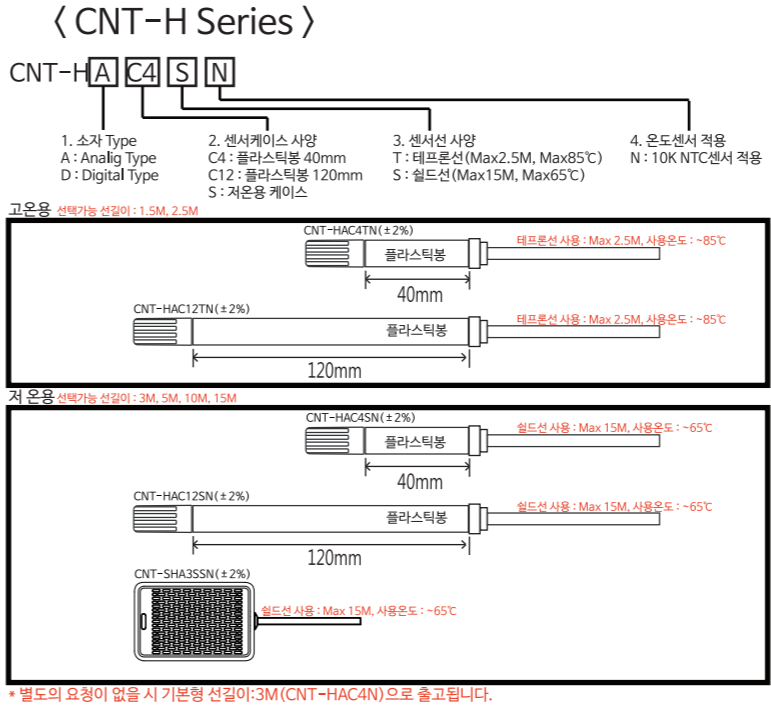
〈 CNT-H Series 〉

CNT-H A C4 S N

1. 소자 Type
A : Analig Type
D : Digital Type

2. 센서케이스 사양
C4 : 플라스틱봉 40mm
C12 : 플라스틱봉 120mm
S : 저온용 케이스

3. 센서선 사양
T : 테프론선(Max2.5M, Max85℃)
S : 쉴드선(Max15M, Max65℃)

4. 온도센서 적용
N : 10K NTC센서 적용

고온용 선택가능 선길이 : 1.5M, 2.5M

CNT-HAC4TN(±2%)
플라스틱봉
테프론선 사용 : Max 2.5M, 사용온도 : ~85℃
40mm

CNT-HAC12TN(±2%)
플라스틱봉
테프론선 사용 : Max 2.5M, 사용온도 : ~85℃
120mm

저 온용 선택가능 선길이 : 3M, 5M, 10M, 15M

CNT-HAC4SN(±2%)
플라스틱봉
쉴드선 사용 : Max 15M, 사용온도 : ~65℃
40mm

CNT-HAC12SN(±2%)
플라스틱봉
쉴드선 사용 : Max 15M, 사용온도 : ~65℃
120mm

CNT-SHA3SSN(±2%)
쉴드선 사용 : Max 15M, 사용온도 : ~65℃

* 별도의 요청이 없을 시 기본형 선길이:3M(CNT-HAC4N)으로 출고됩니다.